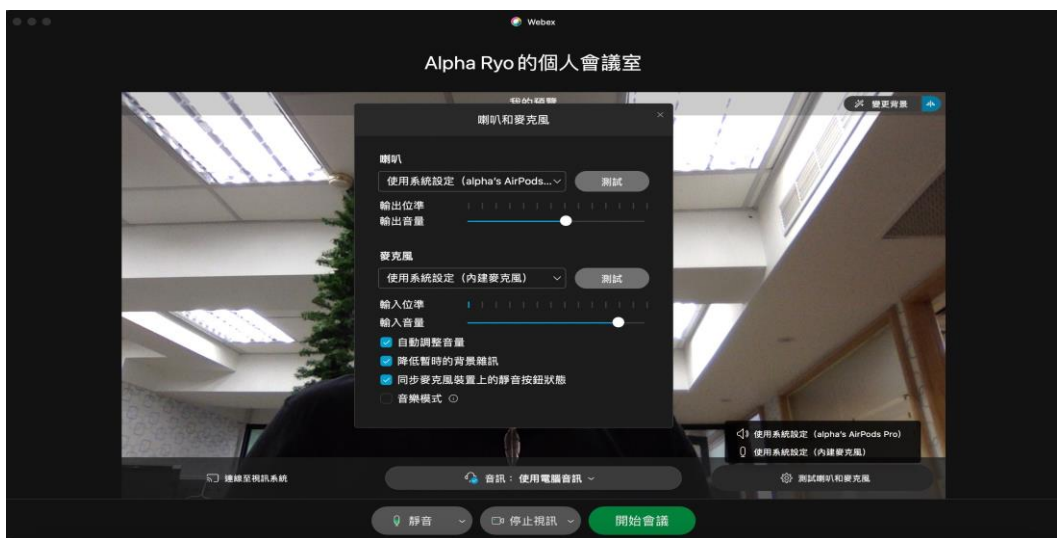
Webex

Alpha Ryo 的個人會議室

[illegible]

變更背景

喇叭和麥克風

喇叭

使用系統設定（alpha's AirPods...

測試

輸出位準

輸出音量

麥克風

使用系統設定（內建麥克風）

測試

輸入位準

輸入音量

自動調整音量

降低暫時的背景雜訊

同步麥克風裝置上的靜音按鈕狀態

音樂模式

使用系統設定（alpha's AirPods Pro）

使用系統設定（內建麥克風）

連線至視訊系統

音訊：使用電腦音訊

測試喇叭和麥克風

靜音

停止視訊

開始會議